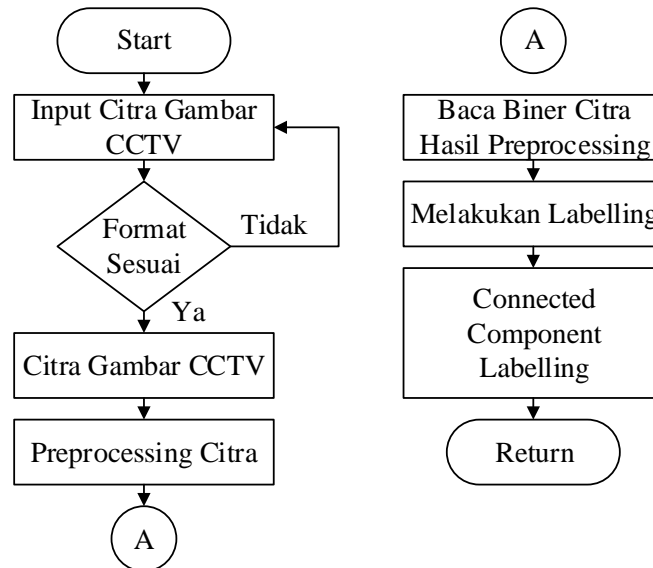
Start

Input Citra Gambar CCTV

Format Sesuai

Tidak

Ya

Citra Gambar CCTV

Preprocessing Citra

A

A

Baca Biner Citra Hasil Preprocessing

Melakukan Labelling

Connected Component Labelling

Return